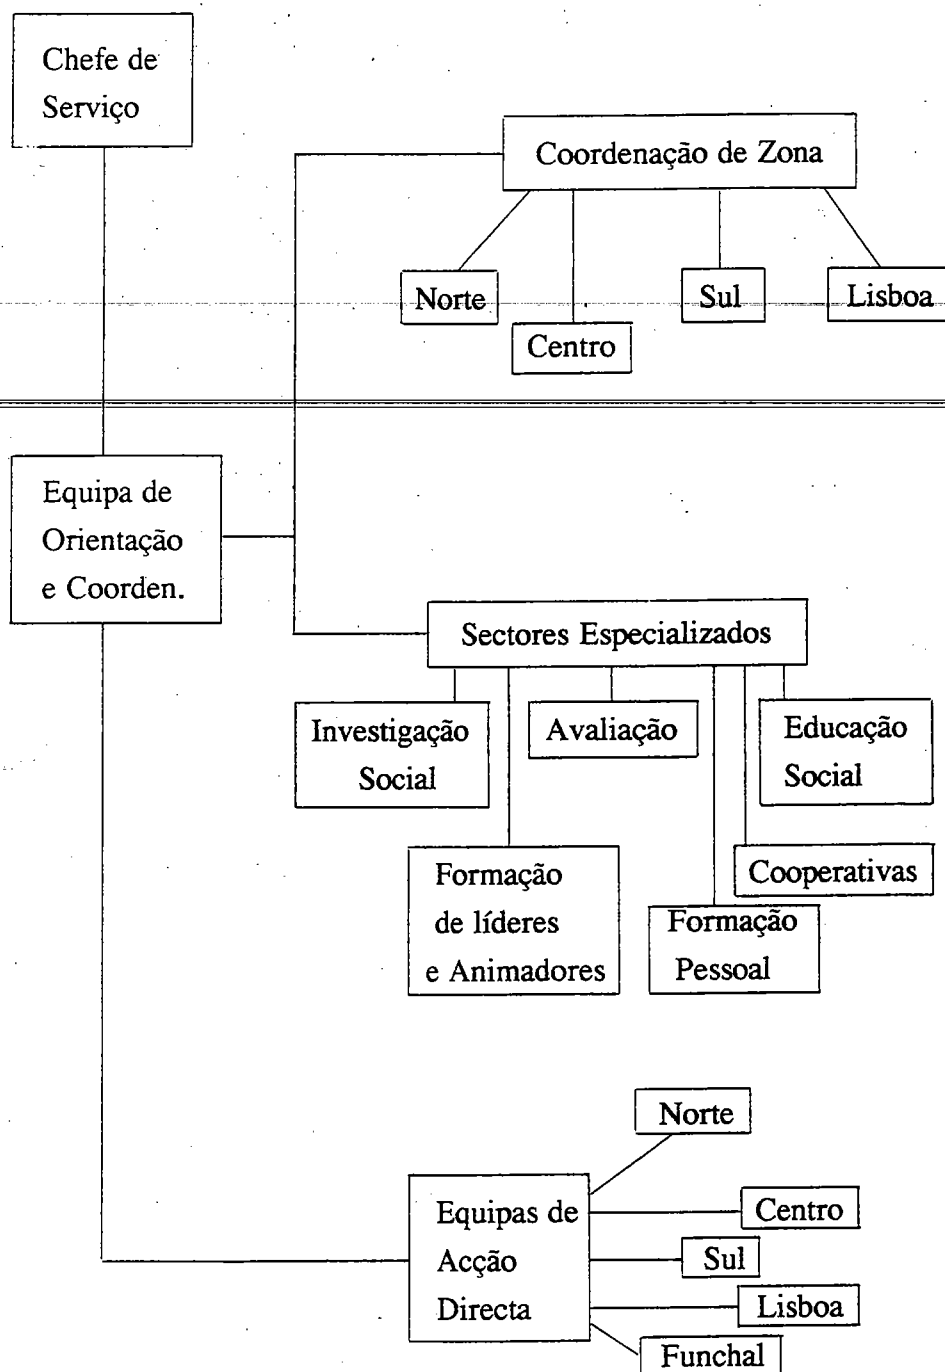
Chefe de Serviço

Coordenação de Zona

Norte

Centro

Sul

Lisboa

Equipa de Orientação e Coorden.

Sectores Especializados

Investigação Social

Avaliação

Educação Social

Cooperativas

Formação de líderes e Animadores

Formação Pessoal

Norte

Equipas de Acção Directa

Centro

Sul

Lisboa

Funchal